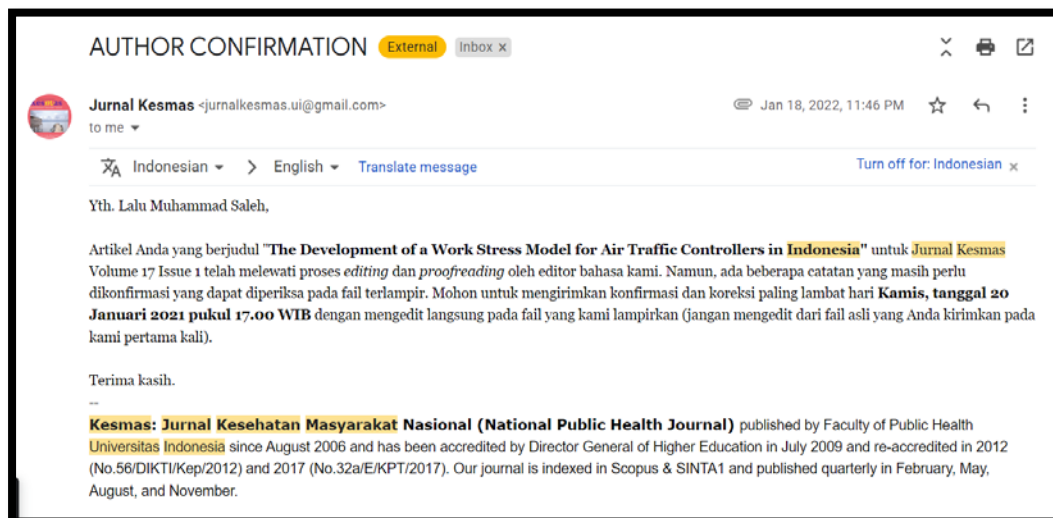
AUTHOR CONFIRMATION External Inbox ×

Jurnal Kesmas <jurnalkesmas.ui@gmail.com>
to me

Jan 18, 2022, 11:46 PM

Indonesian > English Translate message Turn off for: Indonesian ×

Yth. Lalu Muhammad Saleh,

Artikel Anda yang berjudul "**The Development of a Work Stress Model for Air Traffic Controllers in Indonesia**" untuk Jurnal Kesmas Volume 17 Issue 1 telah melewati proses *editing* dan *proofreading* oleh editor bahasa kami. Namun, ada beberapa catatan yang masih perlu dikonfirmasi yang dapat diperiksa pada fail terlampir. Mohon untuk mengirimkan konfirmasi dan koreksi paling lambat hari **Kamis, tanggal 20 Januari 2021 pukul 17.00 WIB** dengan mengedit langsung pada fail yang kami lampirkan (jangan mengedit dari fail asli yang Anda kirimkan pada kami pertama kali).

Terima kasih.
--
**Kesmas: Jurnal Kesehatan Masyarakat Nasional (National Public Health Journal)** published by Faculty of Public Health Universitas Indonesia since August 2006 and has been accredited by Director General of Higher Education in July 2009 and re-accredited in 2012 (No.56/DIKTI/Kep/2012) and 2017 (No.32a/E/KPT/2017). Our journal is indexed in Scopus & SINTA1 and published quarterly in February, May, August, and November.